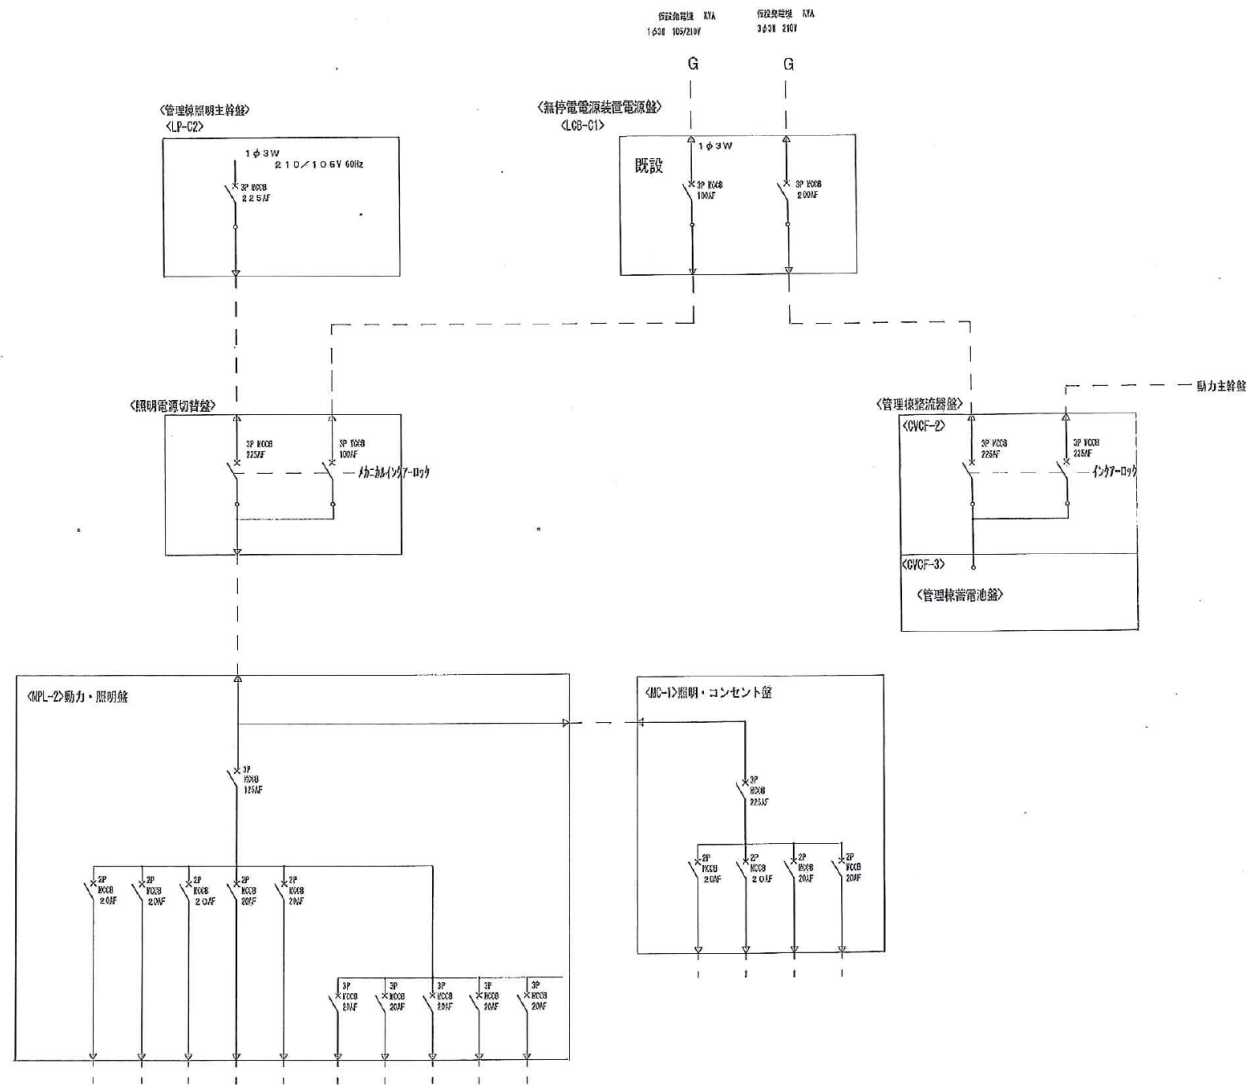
仮設発電機 KVA
1φ3W 105/210V

仮設発電機 KVA
3φ3W 210V

G

G

〈管理棟照明主幹盤〉
〈LP-C2〉

1φ3W
210/105V 60Hz

3P MCCB
225AF

〈無停電電源装置電源盤〉
〈LCB-C1〉

既設

1φ3W

3P MCCB
100AF

3P MCCB
200AF

〈照明電源切替盤〉

3P MCCB
225AF

3P MCCB
100AF

メカニカルインタアーロック

〈管理棟整流器盤〉
〈CVCF-2〉

3P MCCB
225AF

3P MCCB
225AF

インタアーロック

動力主幹盤

〈CVCF-3〉

〈管理棟蓄電池盤〉

〈MPL-2〉動力・照明盤

3P
MCCB
125AF

2P
MCCB
20AF

2P
MCCB
20AF

2P
MCCB
20AF

2P
MCCB
20AF

2P
MCCB
20AF

3P
MCCB
20AF

3P
MCCB
20AF

3P
MCCB
20AF

3P
MCCB
20AF

3P
MCCB
20AF

〈MC-1〉照明・コンセント盤

3P
MCCB
225AF

2P
MCCB
20AF

2P
MCCB
20AF

2P
MCCB
20AF

2P
MCCB
20AF